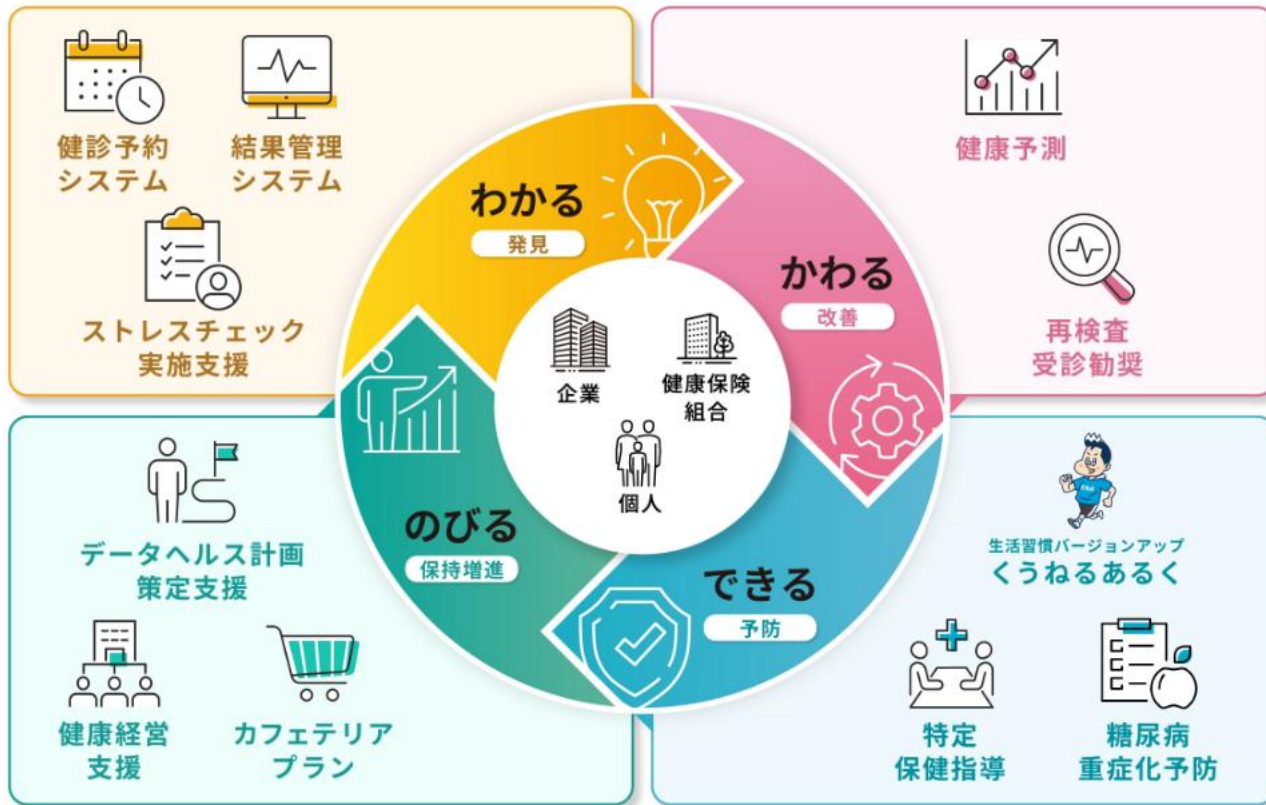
健診予約
システム

結果管理
システム

ストレスチェック
実施支援

健康予測

再検査
受診勧奨

わかる
発見

かわる
改善

できる
予防

のびる
保持増進

企業

健康保険
組合

個人

データヘルス計画
策定支援

健康経営
支援

カフェテリア
プラン

生活習慣バージョンアップ
くうねるあるく

特定
保健指導

糖尿病
重症化予防